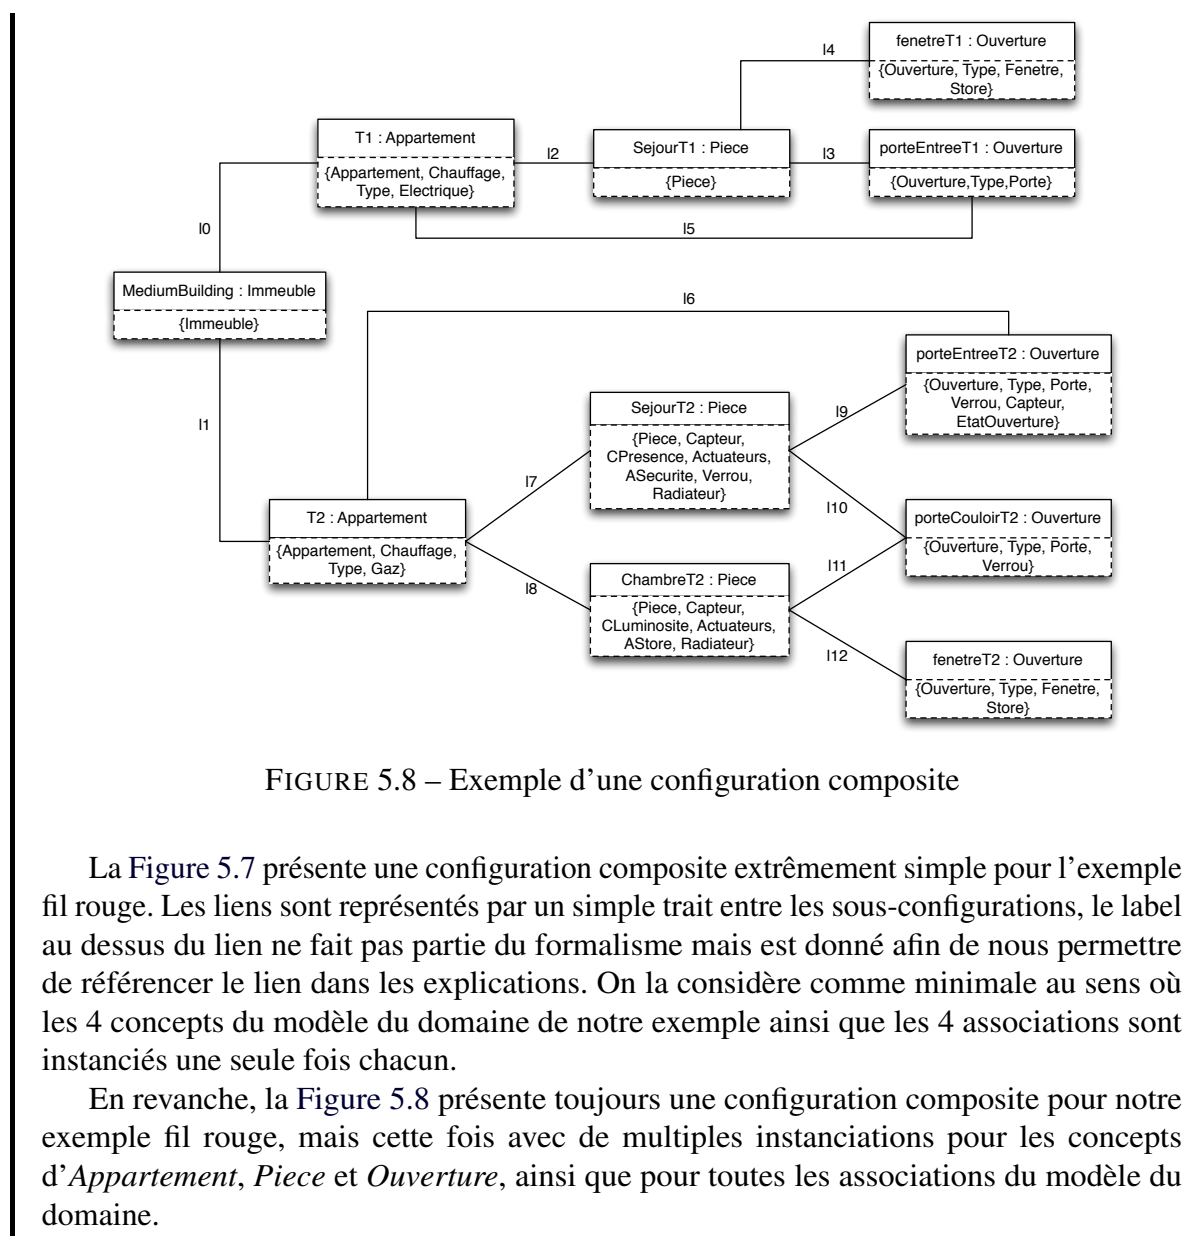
fenetreT1 : Ouverture
{Ouverture, Type, Fenetre, Store}

l4

T1 : Appartement
{Appartement, Chauffage, Type, Electrique}

l2

SejourT1 : Piece
{Piece}

l3

porteEntreeT1 : Ouverture
{Ouverture,Type,Porte}

l0

l5

MediumBuilding : Immeuble
{Immeuble}

l6

porteEntreeT2 : Ouverture
{Ouverture, Type, Porte, Verrou, Capteur, EtatOuverture}

l1

SejourT2 : Piece
{Piece, Capteur, CPresence, Actuateurs, ASecurite, Verrou, Radiateur}

l9

l7

l10

T2 : Appartement
{Appartement, Chauffage, Type, Gaz}

porteCouloirT2 : Ouverture
{Ouverture, Type, Porte, Verrou}

l11

l8

ChambreT2 : Piece
{Piece, Capteur, CLuminosite, Actuateurs, AStore, Radiateur}

l12

fenetreT2 : Ouverture
{Ouverture, Type, Fenetre, Store}

FIGURE 5.8 – Exemple d’une configuration composite

La Figure 5.7 présente une configuration composite extrêmement simple pour l’exemple fil rouge. Les liens sont représentés par un simple trait entre les sous-configurations, le label au dessus du lien ne fait pas partie du formalisme mais est donné afin de nous permettre de référencer le lien dans les explications. On la considère comme minimale au sens où les 4 concepts du modèle du domaine de notre exemple ainsi que les 4 associations sont instanciés une seule fois chacun.

En revanche, la Figure 5.8 présente toujours une configuration composite pour notre exemple fil rouge, mais cette fois avec de multiples instanciations pour les concepts d’Appartement, Piece et Ouverture, ainsi que pour toutes les associations du modèle du domaine.